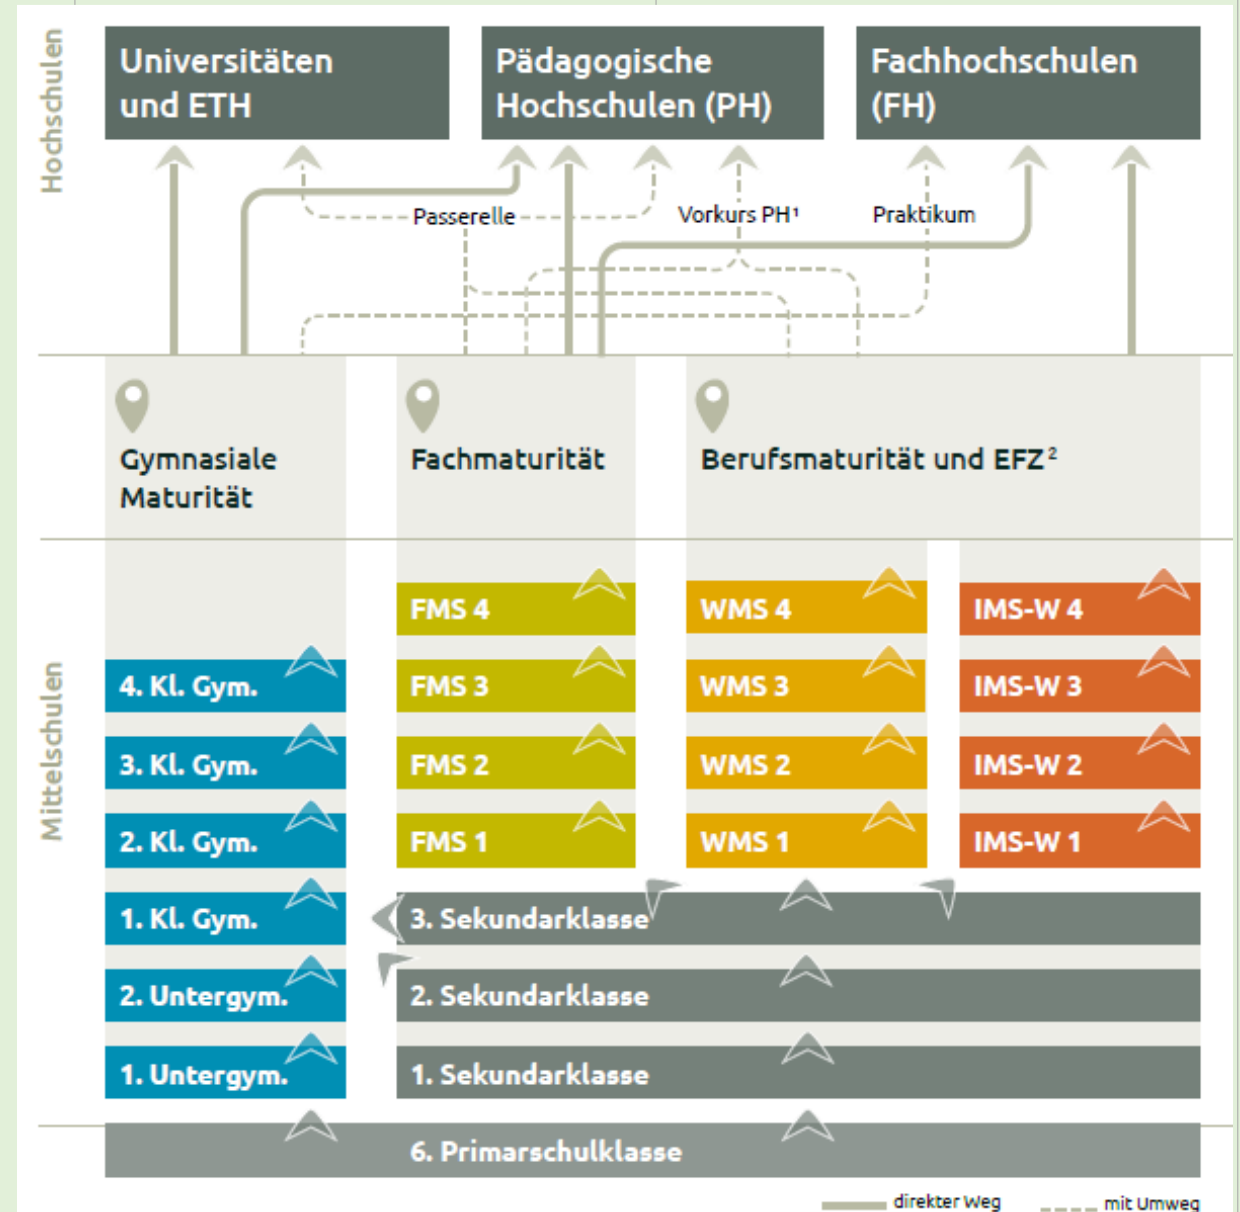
Hochschulen

Universitäten und ETH

Pädagogische Hochschulen (PH)

Fachhochschulen (FH)

Passerelle

Vorkurs PH¹

Praktikum

Gymnasiale Maturität

Fachmaturität

Berufsmaturität und EFZ²

Mittelschulen

FMS 4
WMS 4
IMS-W 4
4. Kl. Gym.
FMS 3
WMS 3
IMS-W 3
3. Kl. Gym.
FMS 2
WMS 2
IMS-W 2
2. Kl. Gym.
FMS 1
WMS 1
IMS-W 1
1. Kl. Gym.
3. Sekundarklasse
2. Untergym.
2. Sekundarklasse
1. Untergym.
1. Sekundarklasse
6. Primarschulklasse

direkter Weg
mit Umweg